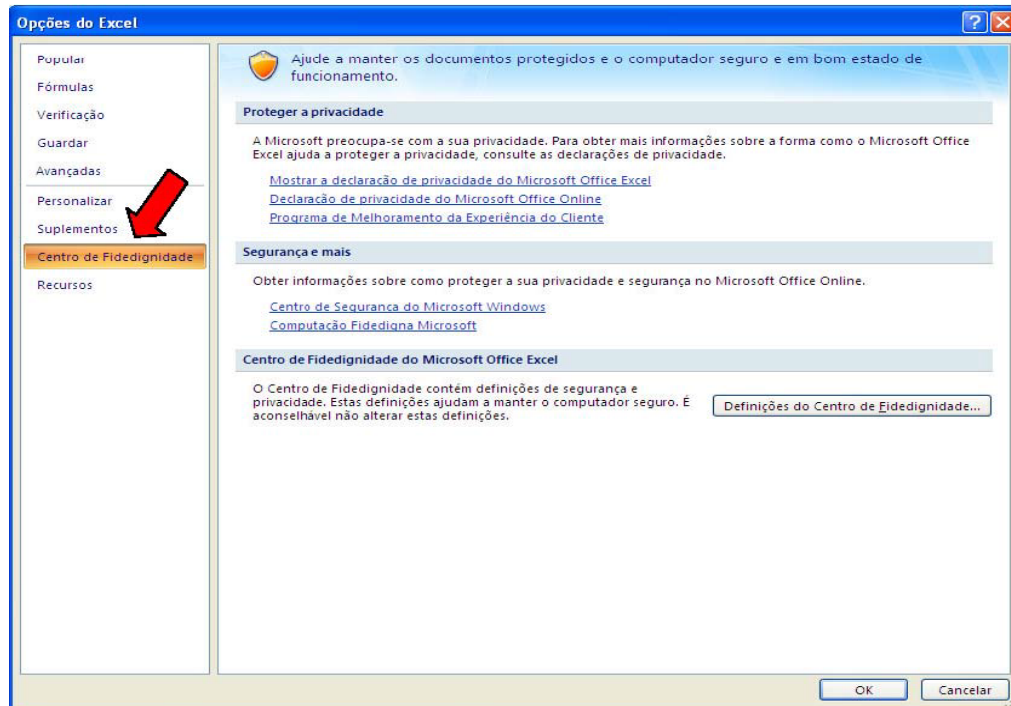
Opções do Excel

Popular
Fórmulas
Verificação
Guardar
Avançadas
Personalizar
Suplementos
Centro de Fidedignidade
Recursos

Ajude a manter os documentos protegidos e o computador seguro e em bom estado de funcionamento.

Proteger a privacidade

A Microsoft preocupa-se com a sua privacidade. Para obter mais informações sobre a forma como o Microsoft Office Excel ajuda a proteger a privacidade, consulte as declarações de privacidade.

Mostrar a declaração de privacidade do Microsoft Office Excel
Declaração de privacidade do Microsoft Office Online
Programa de Melhoramento da Experiência do Cliente

Segurança e mais

Obter informações sobre como proteger a sua privacidade e segurança no Microsoft Office Online.

Centro de Segurança do Microsoft Windows
Computação Fidedigna Microsoft

Centro de Fidedignidade do Microsoft Office Excel

O Centro de Fidedignidade contém definições de segurança e privacidade. Estas definições ajudam a manter o computador seguro. É aconselhável não alterar estas definições.

Definições do Centro de Fidedignidade...

OK
Cancelar